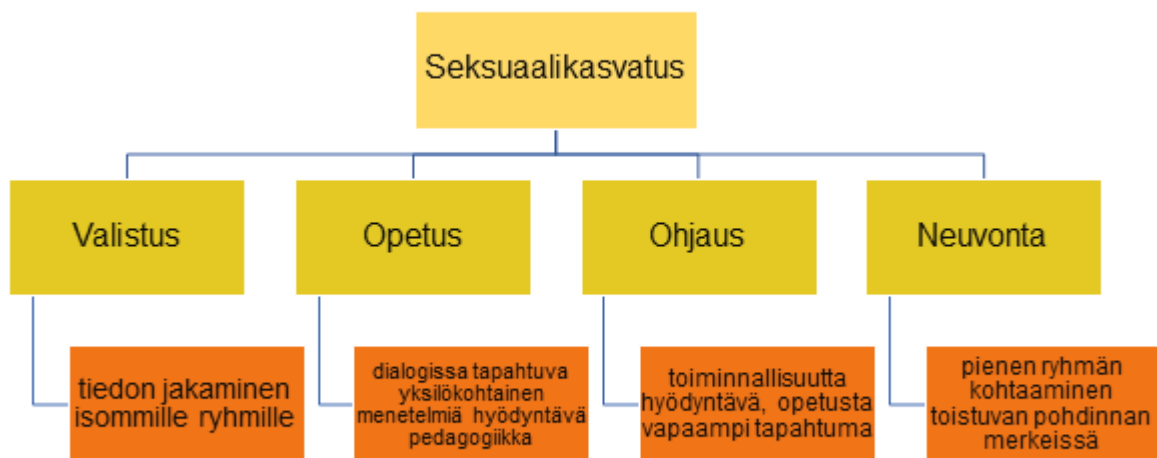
Seksuaalikasvatus

Valistus

Opetus

Ohjaus

Neuvonta

tiedon jakaminen isommille ryhmille

dialogissa tapahtuva yksilökohtainen menetelmiä hyödyntävä pedagogiikka

toiminnallisuutta hyödyntävä, opetusta vapaampi tapahtuma

pienen ryhmän kohtaaminen toistuvan pohdinnan merkeissä